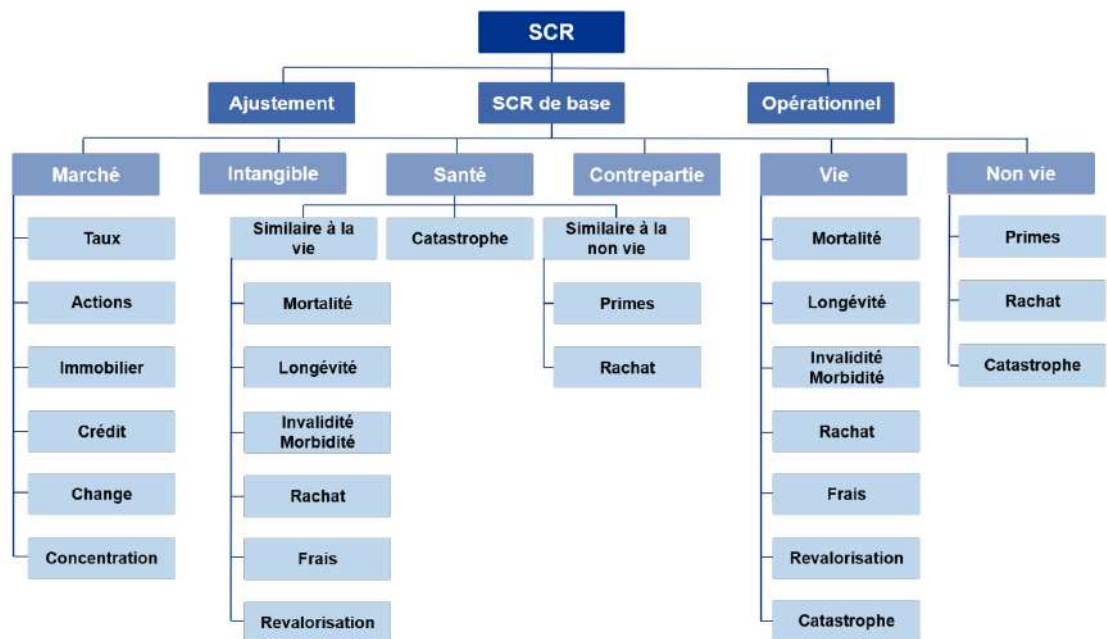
SCR

Ajustement

SCR de base

Opérationnel

Marché

Taux

Actions

Immobilier

Crédit

Change

Concentration

Intangible

Santé

Similaire à la vie

Mortalité

Longévité

Invalidité Morbidité

Rachat

Frais

Revalorisation

Catastrophe

Similaire à la non vie

Primes

Rachat

Contrepartie

Vie

Mortalité

Longévité

Invalidité Morbidité

Rachat

Frais

Revalorisation

Catastrophe

Non vie

Primes

Rachat

Catastrophe